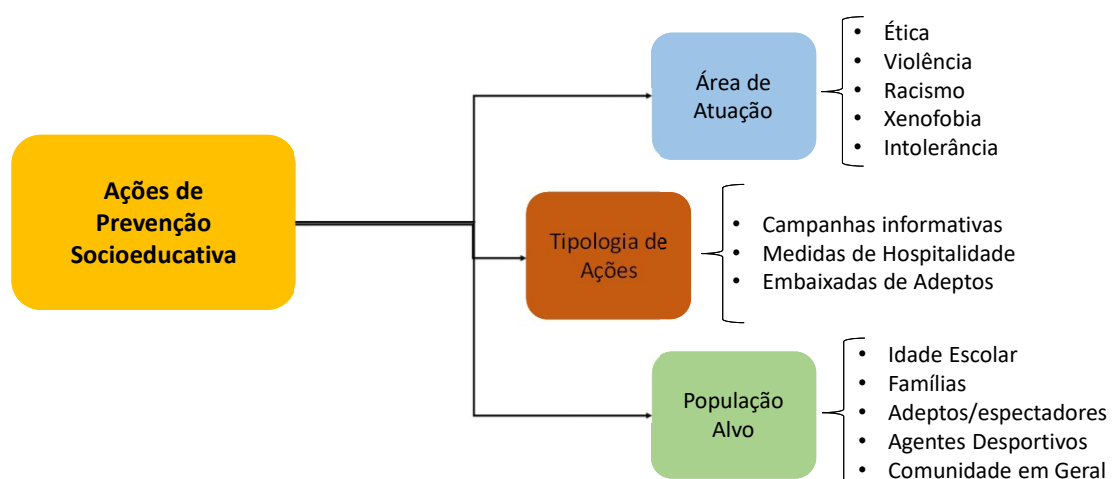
Ações de Prevenção Socioeducativa

Área de Atuação

- Ética
- Violência
- Racismo
- Xenofobia
- Intolerância

Tipologia de Ações

- Campanhas informativas
- Medidas de Hospitalidade
- Embaixadas de Adeptos

População Alvo

- Idade Escolar
- Famílias
- Adeptos/espectadores
- Agentes Desportivos
- Comunidade em Geral